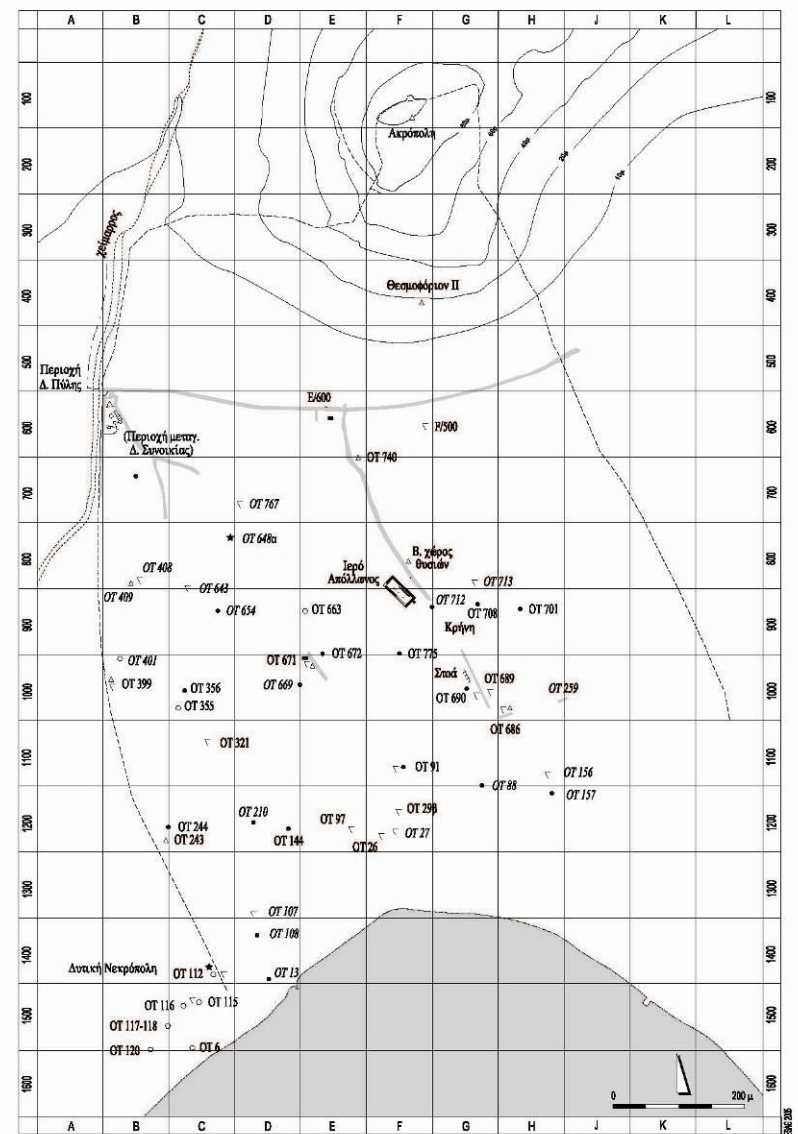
A B C D E F G H J K L

100 200 300 400 500 600 700 800 900 1000 1100 1200 1300 1400 1500 1600

Ακρόπολη

χείμαρρος

Θεσμοφόριον ΙΙ

Περιοχή Δ. Πύλης

Ε/600

Γ/500

(Περιοχή μεταγ. Δ. Συνοικίας)

ΟΤ 740

ΟΤ 767

ΟΤ 648α

Β. χώρος θυσιών

Ιερό Απόλλωνος

ΟΤ 408

ΟΤ 409

ΟΤ 643

ΟΤ 713

ΟΤ 654

ΟΤ 663

ΟΤ 712

ΟΤ 708

ΟΤ 701

Κρήνη

ΟΤ 401

ΟΤ 671

ΟΤ 672

ΟΤ 775

ΟΤ 399

ΟΤ 356

ΟΤ 669

Στοά

ΟΤ 689

ΟΤ 259

ΟΤ 355

ΟΤ 690

ΟΤ 686

ΟΤ 321

ΟΤ 91

ΟΤ 156

ΟΤ 88

ΟΤ 157

ΟΤ 210

ΟΤ 298

ΟΤ 244

ΟΤ 97

ΟΤ 27

ΟΤ 243

ΟΤ 144

ΟΤ 26

ΟΤ 107

ΟΤ 108

Δυτική Νεκρόπολη

ΟΤ 112

ΟΤ 13

ΟΤ 116

ΟΤ 115

ΟΤ 117-118

ΟΤ 120

ΟΤ 6

0

200 μ